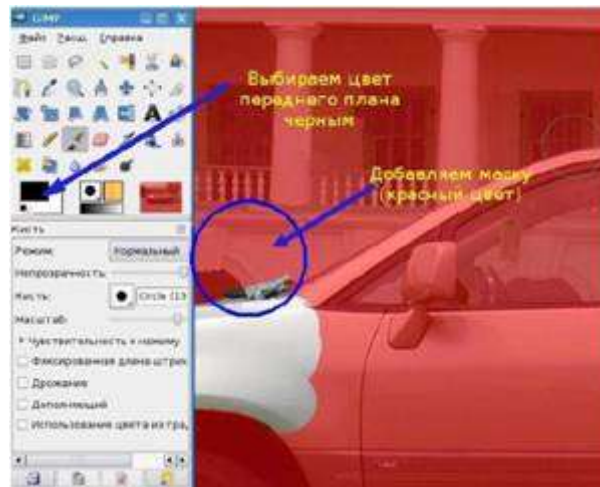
GIMP

Файл Xtns Справка

Выбираем цвет переднего плана черным

Добавляем маску (красный цвет)

Кисть

Режим: Нормальный

Непрозрачность

Кисть: Circle (13)

Масштаб

Чувствительность к нажиму

Фиксированная длина штрих

Дрожание

Дополнительный

Использование цвета из гра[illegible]